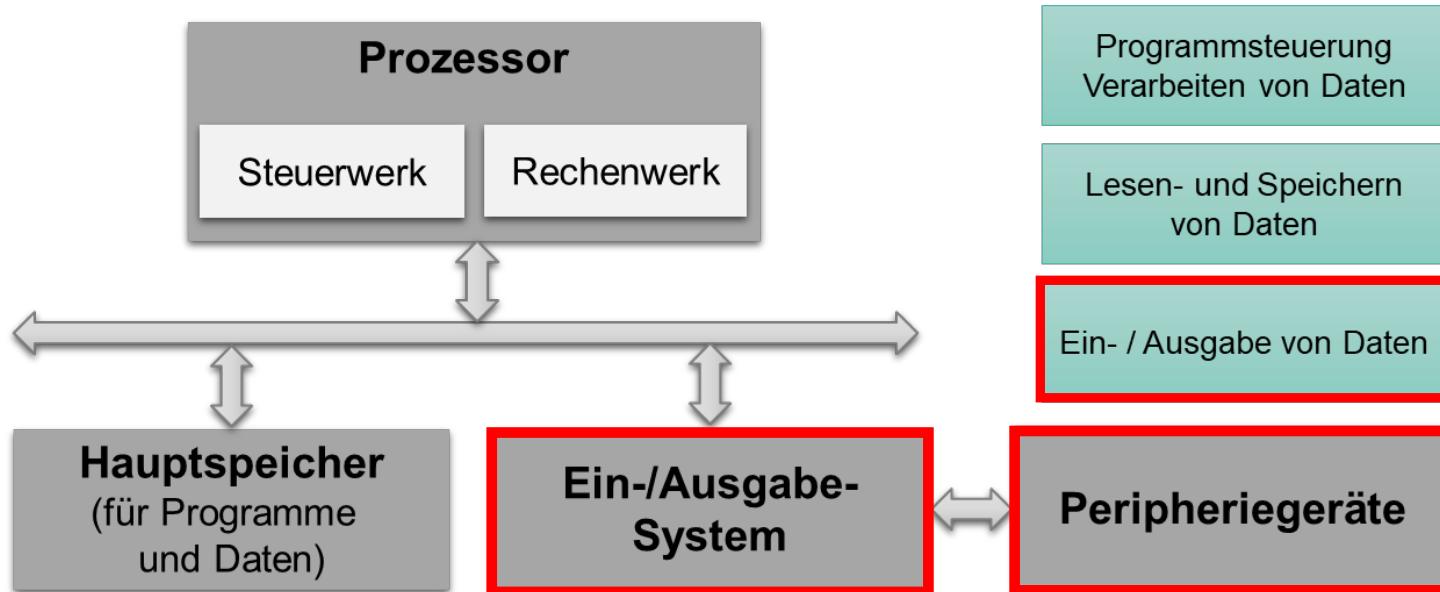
Prozessor

Steuerwerk

Rechenwerk

Hauptspeicher
(für Programme und Daten)

Ein-/Ausgabe-System

Peripheriegeräte

Programmsteuerung
Verarbeiten von Daten

Lesen- und Speichern von Daten

Ein- / Ausgabe von Daten